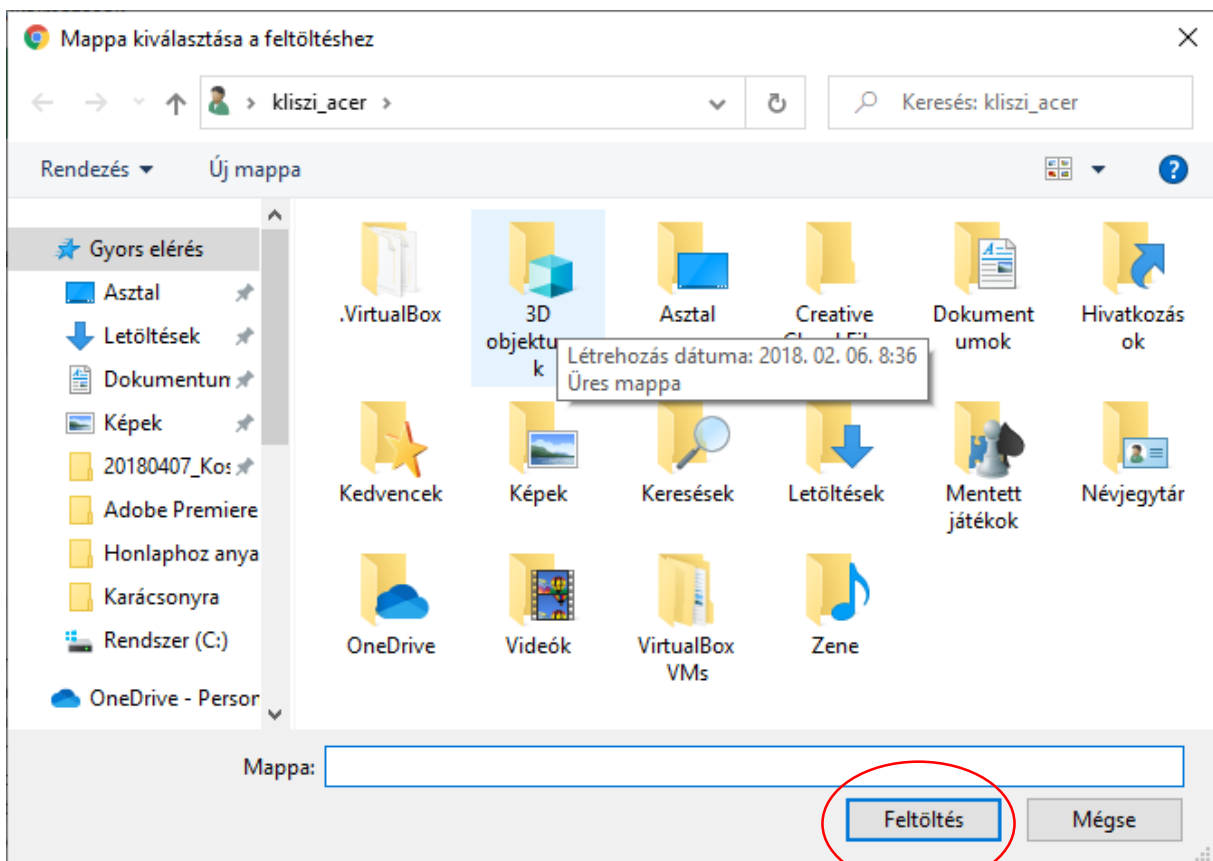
Mappa kiválasztása a feltöltéshez

kliszi_acer

Keresés: kliszi_acer

Rendezés ▾ Új mappa

Gyors elérés
Asztal
Letöltések
Dokumentun
Képek
20180407_Kos
Adobe Premiere
Honlaphoz anya
Karácsonyra
Rendszer (C:)
OneDrive - Persor

.VirtualBox
3D objektu k
Asztal
Creative Cloud Fil
Dokumentumok
Hivatkozások
Létrehozás dátuma: 2018. 02. 06. 8:36
Üres mappa
Kedvencek
Képek
Keresések
Letöltések
Mentett játékok
Névjegytár
OneDrive
Videók
VirtualBox VMs
Zene

Mappa:

Feltöltés
Mégse